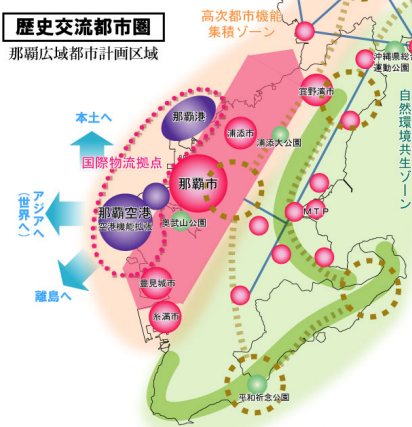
歴史交流都市圏
那覇広域都市計画区域

高次都市機能集積ゾーン

沖縄県総合運動公園

宜野湾市

自然環境共生ゾーン

本土へ

那覇港

浦添市

浦添大公園

国際物流拠点

那覇市

アジアへ
(世界へ)

那覇空港
空港機能拡充

奥武山公園

MTP

離島へ

豊見城市

糸満市

平和祈念公園